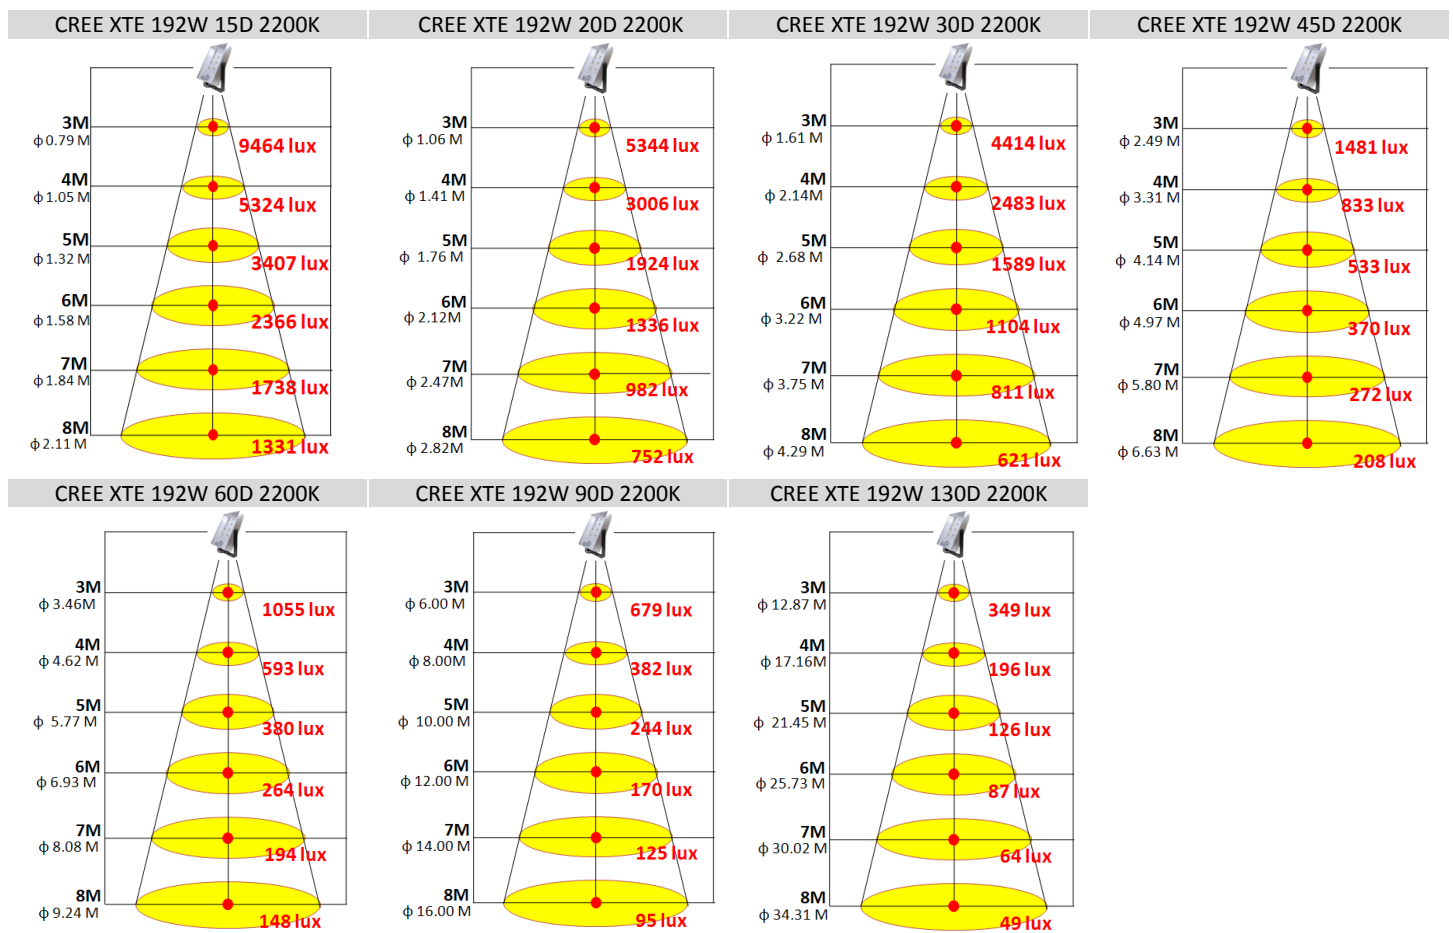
CREE XTE 192W 15D 2200K

3M
ϕ0.79 M
9464 lux
4M
ϕ1.05 M
5324 lux
5M
ϕ1.32 M
3407 lux
6M
ϕ1.58 M
2366 lux
7M
ϕ1.84 M
1738 lux
8M
ϕ2.11 M
1331 lux

CREE XTE 192W 20D 2200K

3M
ϕ 1.06 M
5344 lux
4M
ϕ 1.41 M
3006 lux
5M
ϕ 1.76 M
1924 lux
6M
ϕ 2.12M
1336 lux
7M
ϕ 2.47M
982 lux
8M
ϕ 2.82M
752 lux

CREE XTE 192W 30D 2200K

3M
ϕ 1.61 M
4414 lux
4M
ϕ 2.14M
2483 lux
5M
ϕ 2.68 M
1589 lux
6M
ϕ 3.22 M
1104 lux
7M
ϕ 3.75 M
811 lux
8M
ϕ 4.29 M
621 lux

CREE XTE 192W 45D 2200K

3M
ϕ 2.49 M
1481 lux
4M
ϕ 3.31 M
833 lux
5M
ϕ 4.14 M
533 lux
6M
ϕ 4.97 M
370 lux
7M
ϕ 5.80 M
272 lux
8M
ϕ 6.63 M
208 lux

CREE XTE 192W 60D 2200K

3M
ϕ 3.46M
1055 lux
4M
ϕ 4.62 M
593 lux
5M
ϕ 5.77 M
380 lux
6M
ϕ 6.93 M
264 lux
7M
ϕ 8.08 M
194 lux
8M
ϕ 9.24 M
148 lux

CREE XTE 192W 90D 2200K

3M
ϕ 6.00 M
679 lux
4M
ϕ 8.00M
382 lux
5M
ϕ 10.00 M
244 lux
6M
ϕ 12.00 M
170 lux
7M
ϕ 14.00 M
125 lux
8M
ϕ 16.00 M
95 lux

CREE XTE 192W 130D 2200K

3M
ϕ 12.87 M
349 lux
4M
ϕ 17.16M
196 lux
5M
ϕ 21.45 M
126 lux
6M
ϕ 25.73 M
87 lux
7M
ϕ 30.02 M
64 lux
8M
ϕ 34.31 M
49 lux